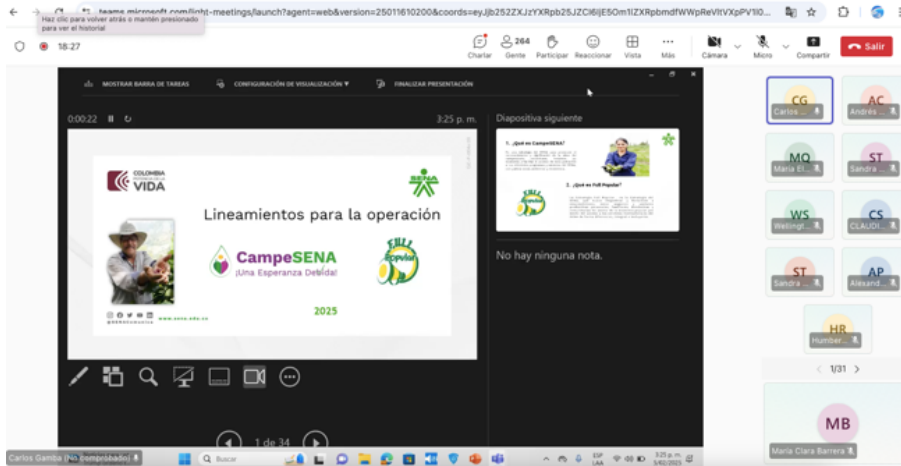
Haz clic para volver atrás o mantén presionado para ver el historial

teams.microsoft.com/light-meetings/launch?agent=web&version=25011610200&coords=eyJjb252ZXJzYXRpb25JZCI6IjE5Om1lZXRpbmdfWWpReVltVXpPV1I0...

18:27

Charlar 264 Gente Participar Reaccionar Vista Más Cámara Micro Compartir Salir

MOSTRAR BARRA DE TAREAS CONFIGURACIÓN DE VISUALIZACIÓN ▾ FINALIZAR PRESENTACIÓN

0:00:22 3:25 p. m.

COLOMBIA POTENCIA DE LA VIDA

SENA

Lineamientos para la operación

CampeSENA ¡Una Esperanza Debida!

FULL Popular

@SENAComunica www.sena.edu.co

2025

Diapositiva siguiente

1. ¿Qué es CampeSENA?

2. ¿Qué es Full Popular?

No hay ninguna nota.

1 de 34

CG Carlos ...
AC Andrés ...
MQ María El...
ST Sandra ...
WS Wellingt...
CS CLAUDI...
ST Sandra ...
AP Alexand...
HR Humber...

1/31

MB María Clara Barrera

Carlos Gamba (No comprobado)

Buscar

ESP LAA 3:25 p. m. 5/02/2025